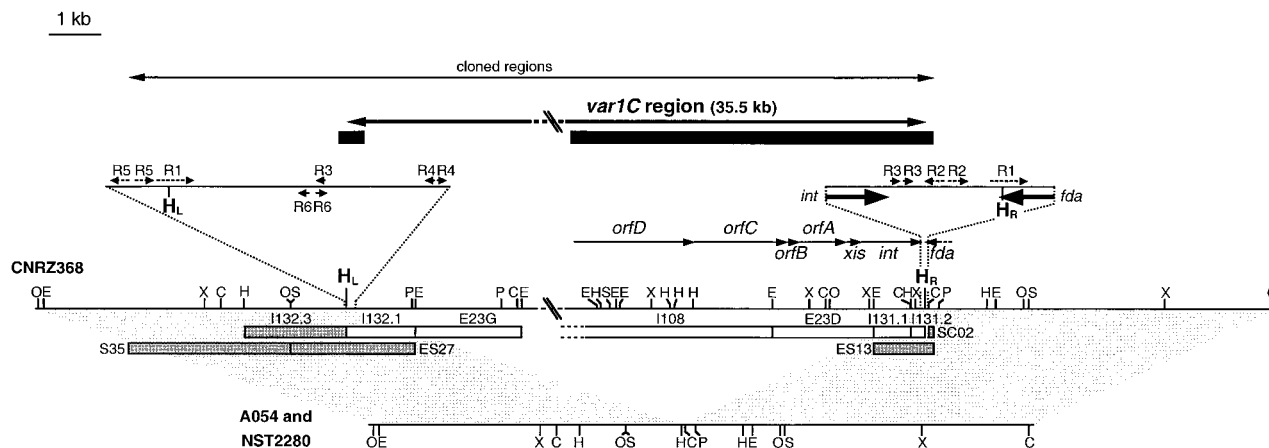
1 kb

cloned regions

var1C region (35.5 kb)

R5 R5 R1 R3 R4 R4
R6 R6
$H_L$

R3 R3 R2 R2 R1
int fda
$H_R$

orfD orfC orfA
orfB xis int fda

CNRZ368
$H_L$
$H_R$

OE X C H OS PE P CE EHSEE X H H H E X CO XE CHXI CP HE OS X C

I132.3 I132.1 E23G I108 E23D I131.1 I131.2
SC02
S35 ES27 ES13

A054 and
NST2280
OE X C H OS HCP HE OS X C